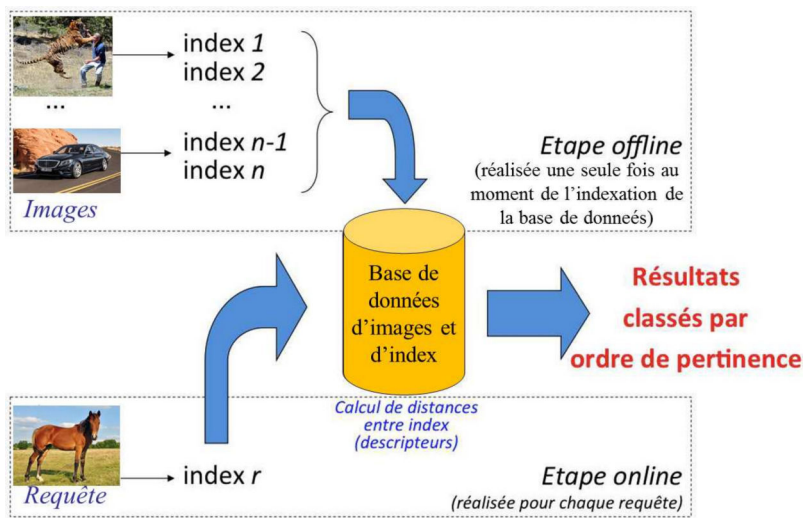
index 1
index 2
...
index n-1
index n

...

Images

Etape offline
(réalisée une seule fois au moment de l'indexation de la base de donneés)

Base de données d'images et d'index

Résultats classés par ordre de pertinence

Calcul de distances entre index (descripteurs)

index r

Requête

Etape online
(réalisée pour chaque requête)